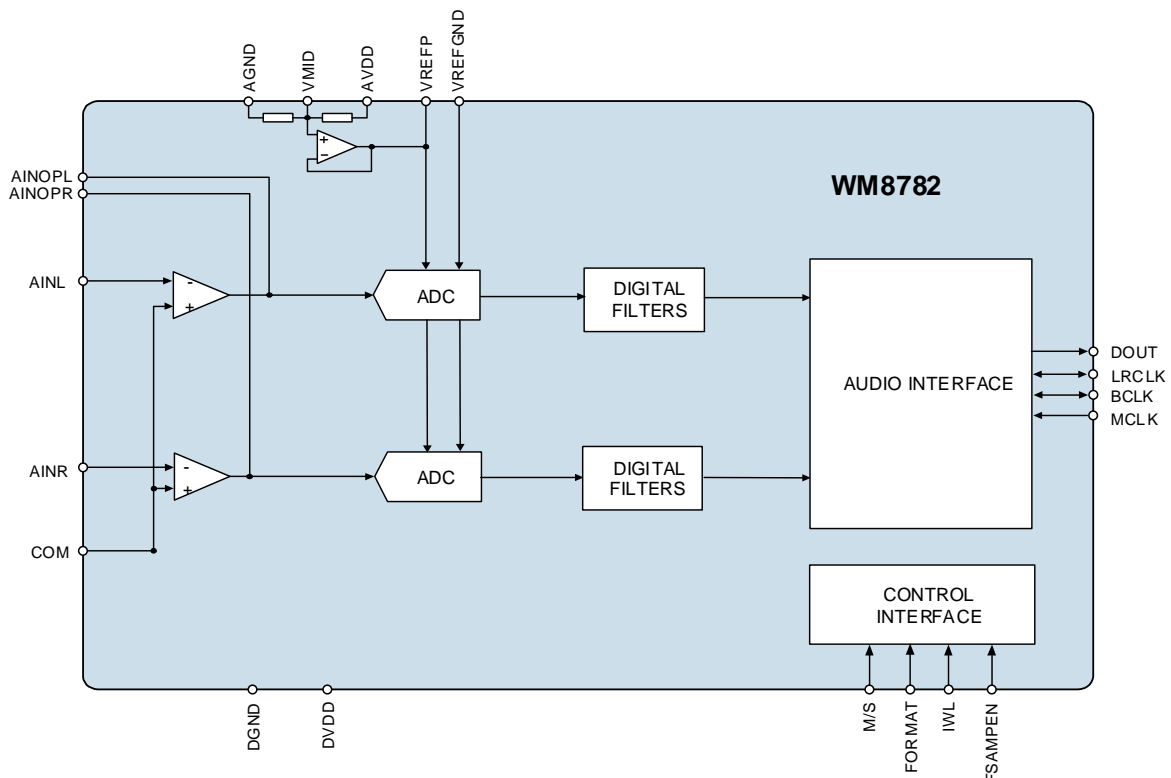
AGND
VMID
AVDD
VREFP
VREFGND

+
-

WM8782

AINOPL
AINOPR

AINL

-
+

ADC

DIGITAL FILTERS

AUDIO INTERFACE

DOUT
LRCLK
BCLK
MCLK

AINR

-
+

ADC

DIGITAL FILTERS

COM

CONTROL INTERFACE

DGND
DVDD

M/S
FORMAT
IWL
FSAMPEN